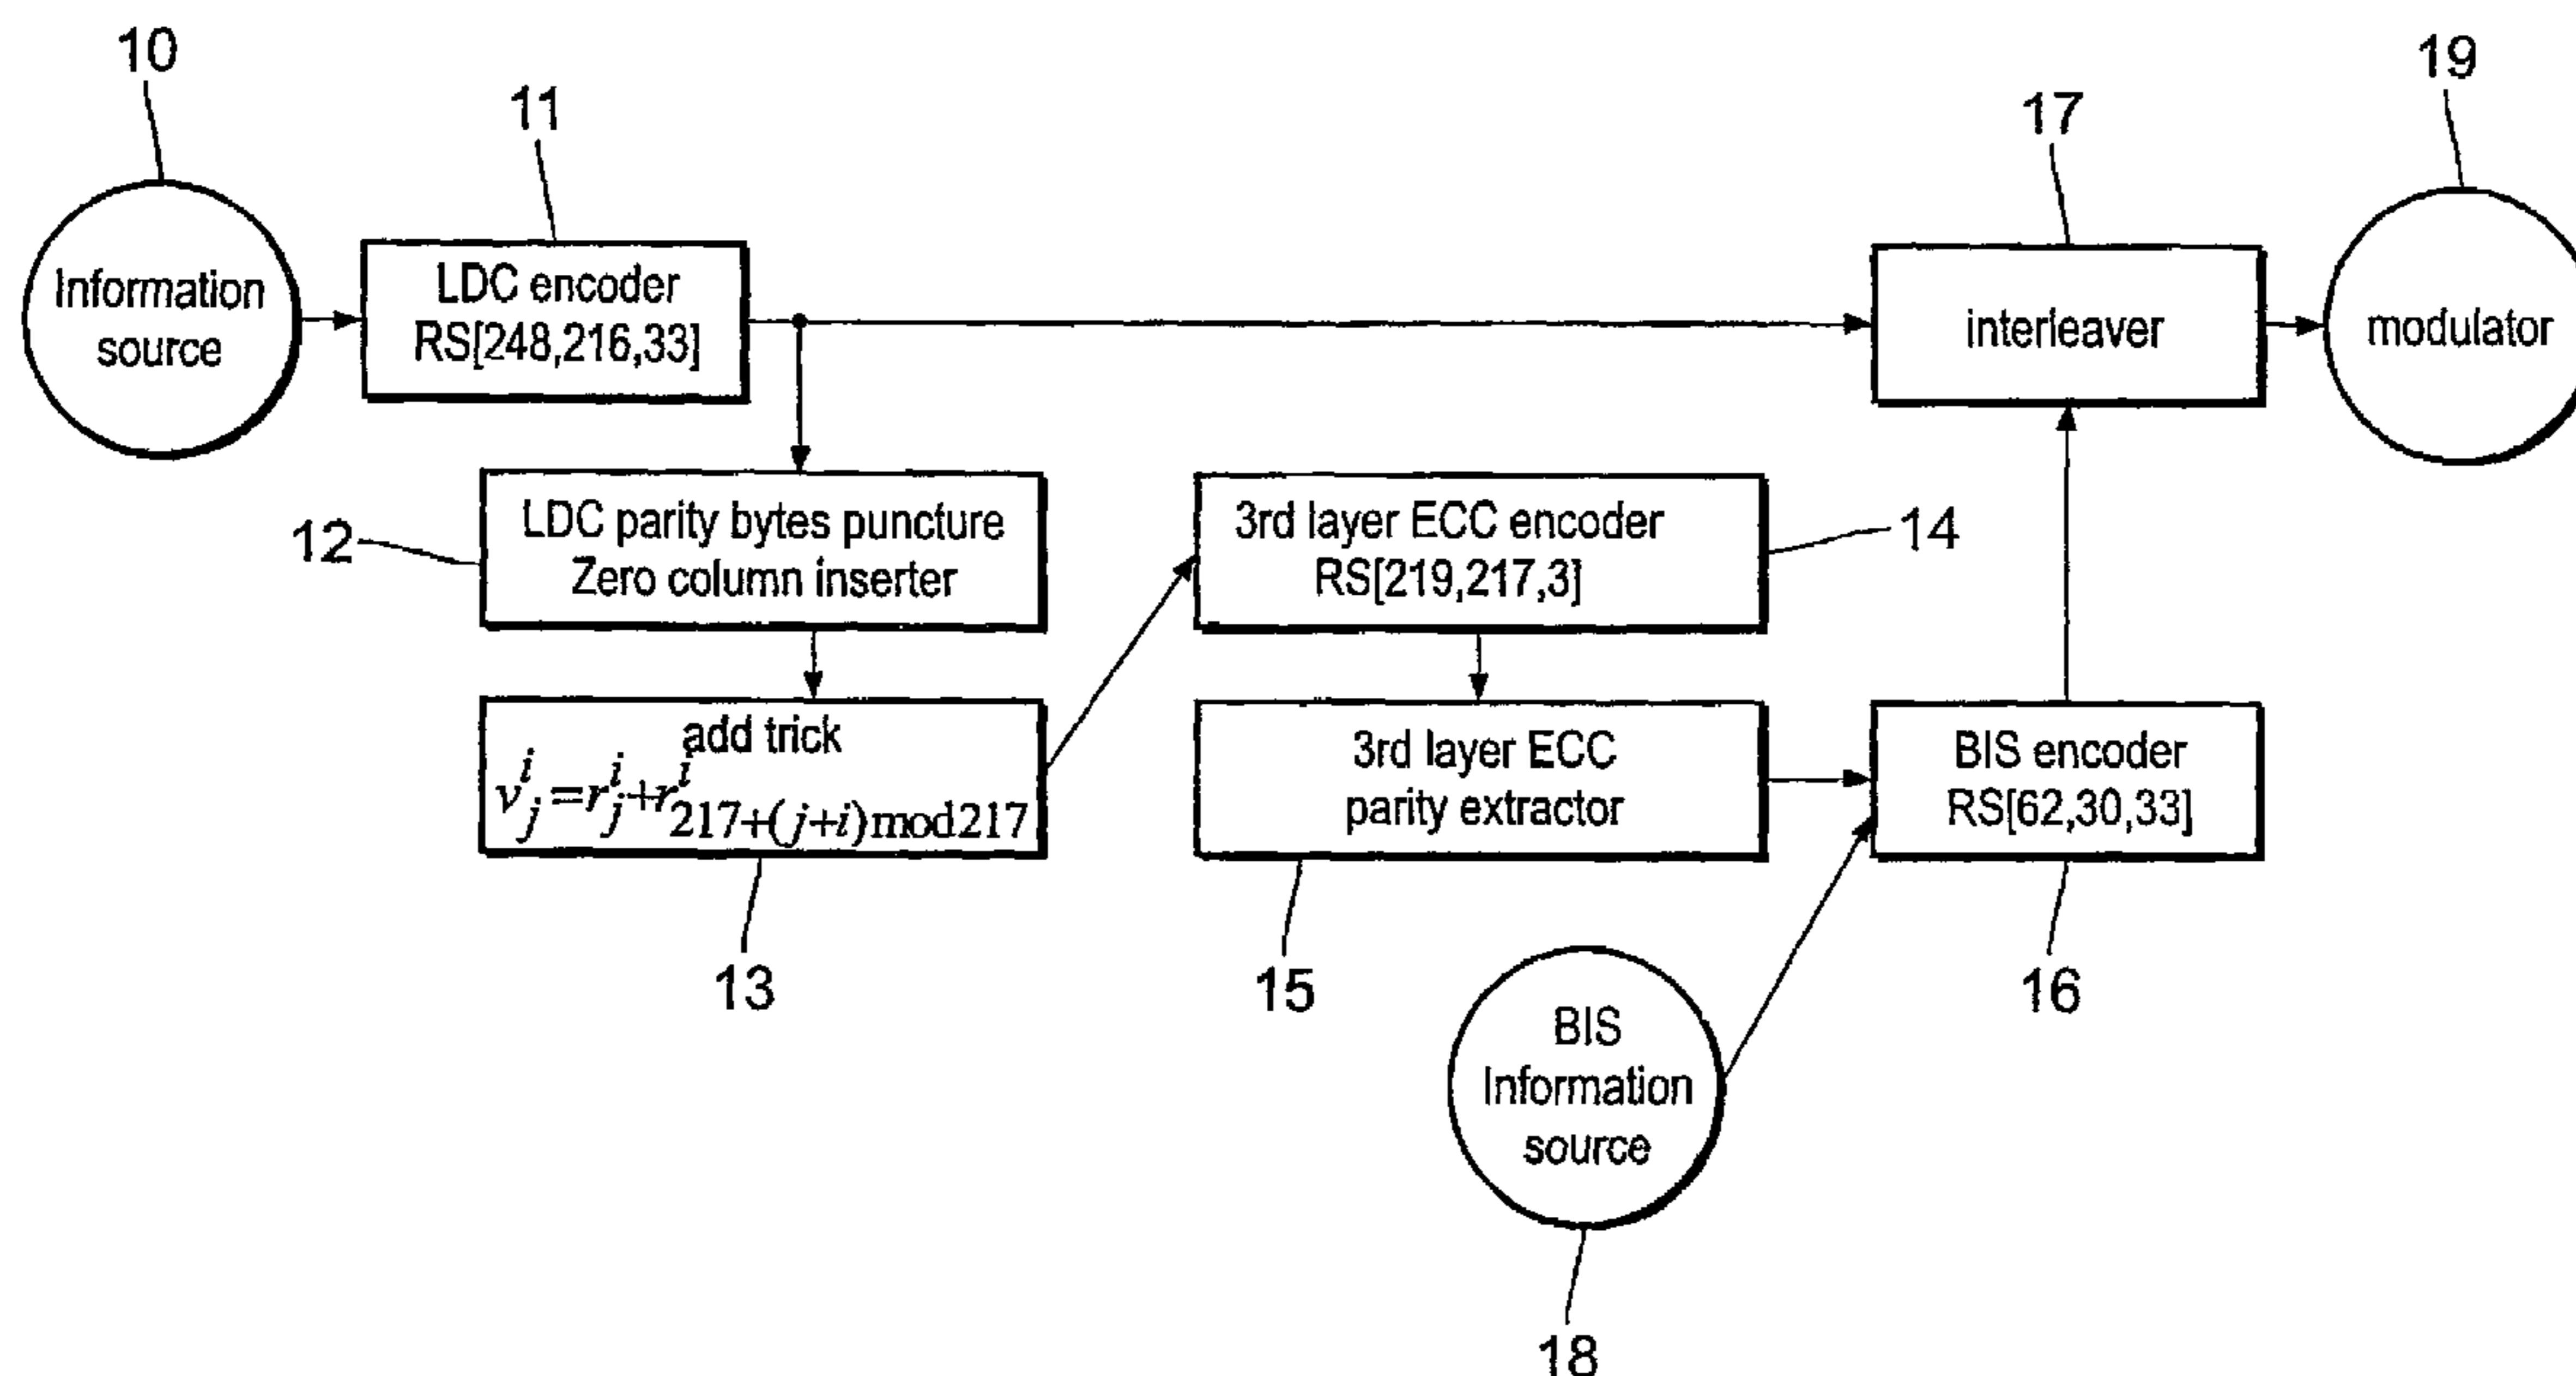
10

11

19

17

Information source

LDC encoder RS[248,216,33]

interleaver

modulator

12

LDC parity bytes puncture Zero column inserter

3rd layer ECC encoder RS[219,217,3]

14

add trick $v_j^i = r_j^i + r_{217+(j+i)\mathrm{mod}217}^i$

3rd layer ECC parity extractor

BIS encoder RS[62,30,33]

13

15

16

BIS Information source

18